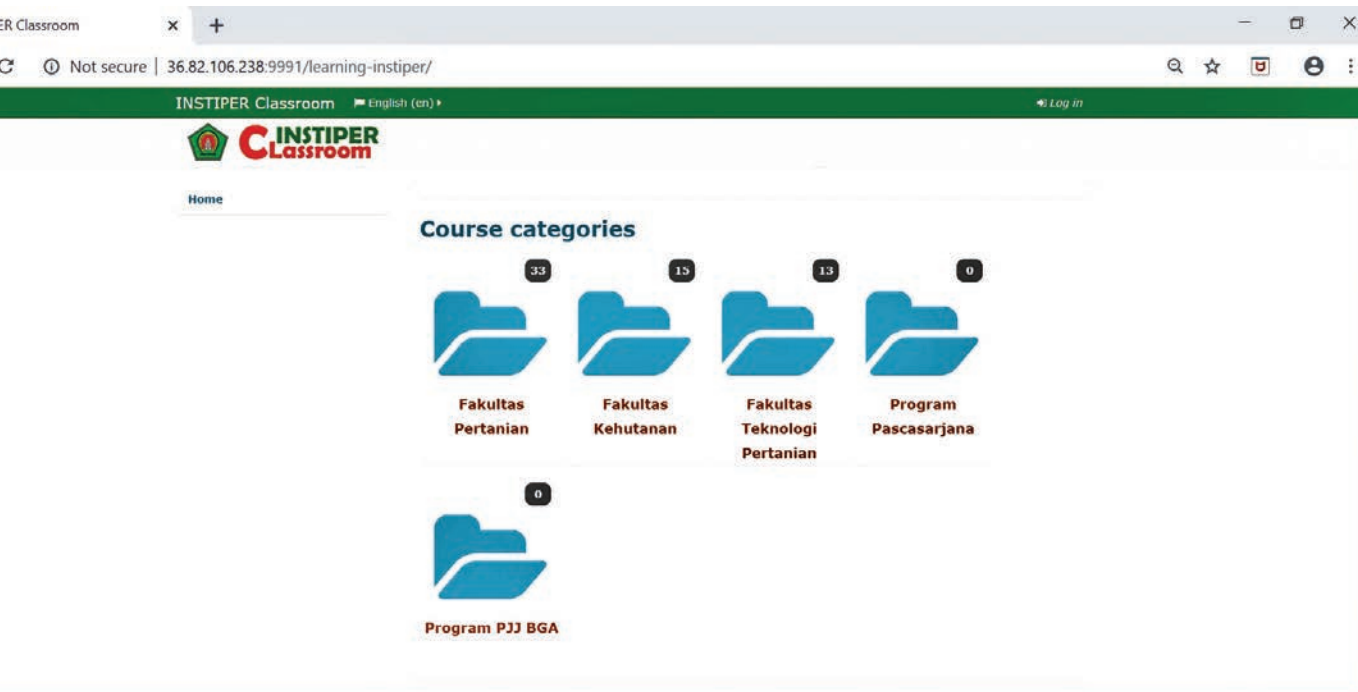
ER Classroom ×
+

Not secure | 36.82.106.238:9991/learning-instiper/

INSTIPER Classroom English (en)
Log in

CINSTIPER Lassroom

Home

Course categories

33
Fakultas Pertanian

15
Fakultas Kehutanan

13
Fakultas Teknologi Pertanian

0
Program Pascasarjana

0
Program PJJ BGA